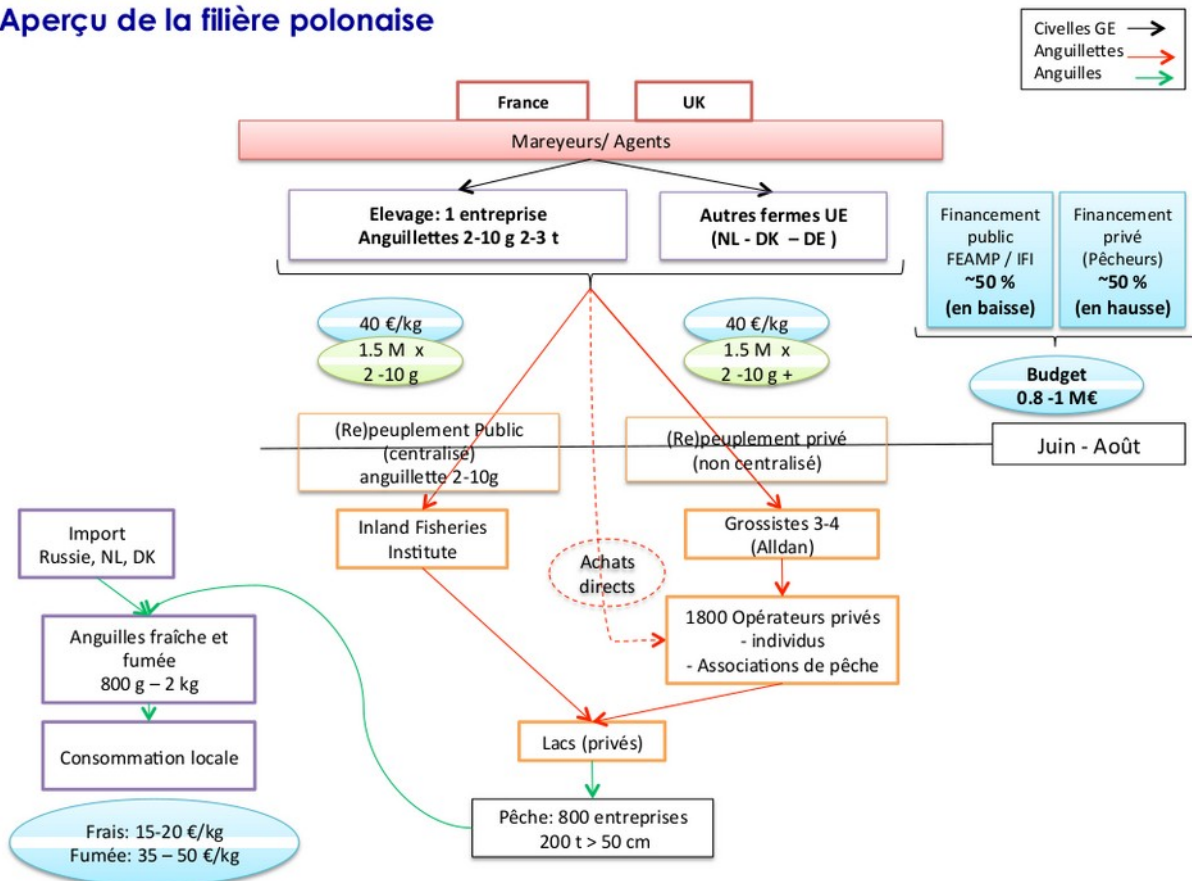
Aperçu de la filière polonaise

Civelles GE
Anguillettes
Anguilles

France

UK

Mareyeurs/ Agents

Elevage: 1 entreprise
Anguillettes 2-10 g 2-3 t

Autres fermes UE
(NL - DK – DE )

Financement public FEAMP / IFI
~50 %
(en baisse)

Financement privé
(Pêcheurs)
~50 %
(en hausse)

40 €/kg
1.5 M x
2 -10 g

40 €/kg
1.5 M x
2 -10 g +

Budget
0.8 -1 M€

(Re)peuplement Public
(centralisé)
anguillette 2-10g

(Re)peuplement privé
(non centralisé)

Juin - Août

Import
Russie, NL, DK

Inland Fisheries Institute

Grossistes 3-4
(Alldan)

Achats directs

1800 Opérateurs privés
- individus
- Associations de pêche

Anguilles fraîche et fumée
800 g – 2 kg

Consommation locale

Lacs (privés)

Pêche: 800 entreprises
200 t > 50 cm

Frais: 15-20 €/kg
Fumée: 35 – 50 €/kg